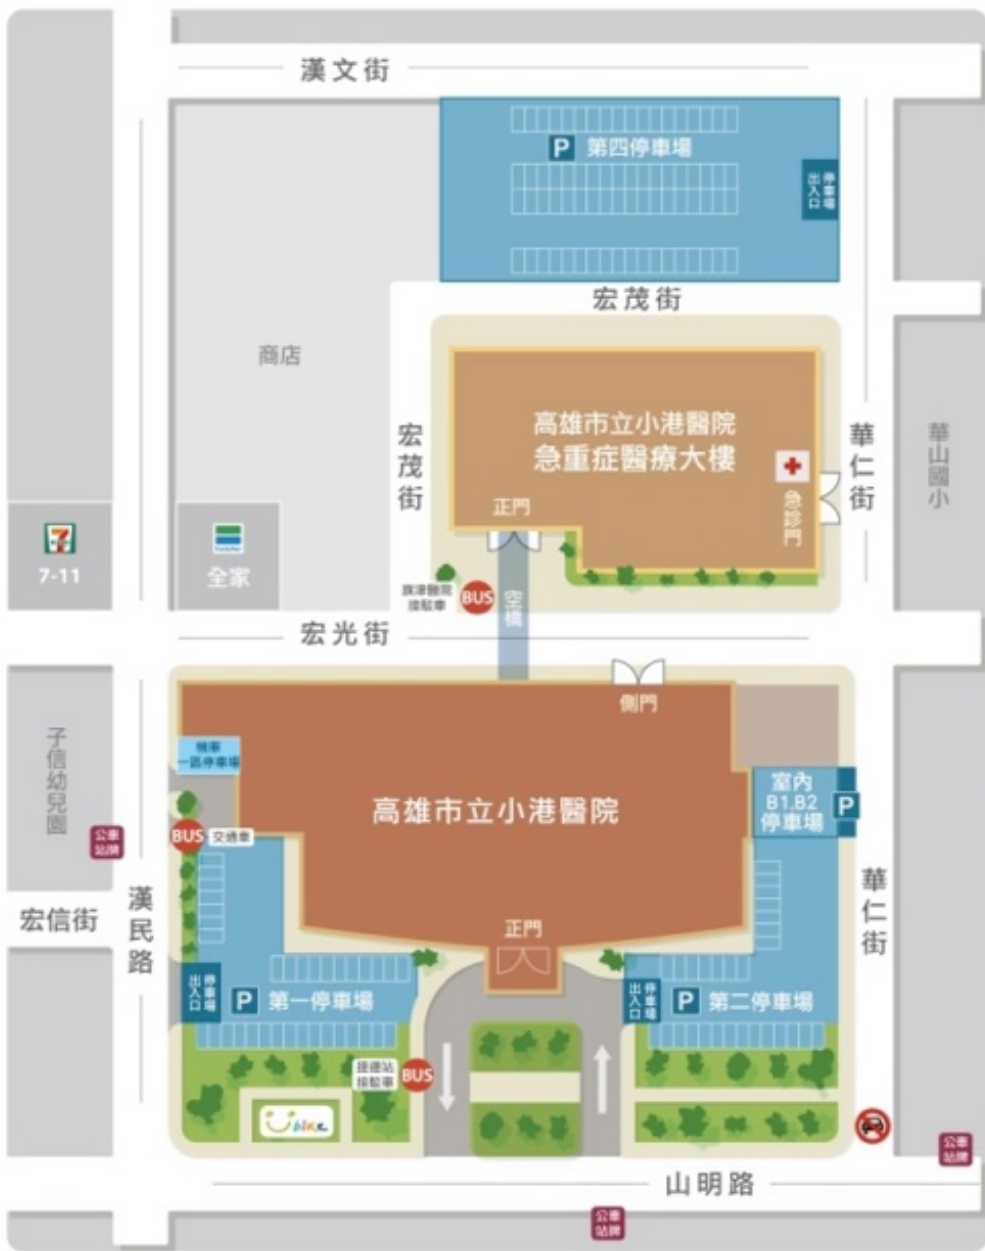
漢文街

P 第四停車場

停車出入口

宏茂街

商店

高雄市立小港醫院
急重症醫療大樓

宏茂街

華仁街

華山國小

正門

急診門

7-11

FamilyMart

全家

旗津醫院接駁車

BUS

空橋

宏光街

側門

子信幼兒園

機車一區停車場

高雄市立小港醫院

室內 B1.B2 停車場

P

公車站牌

BUS 交通車

華仁街

宏信街

漢民路

正門

停車出入口

P 第一停車場

停車出入口

P 第二停車場

捷運站接駁車

BUS

U bike

公車站牌

山明路

公車站牌